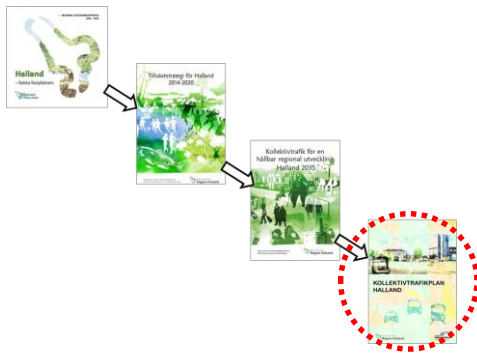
Halland
– bästa livsplatsen

Tillväxtstrategi för Halland 2014-2020

Region Halland

Kollektivtrafik för en hållbar regional utveckling Halland 2035

Region Halland

KOLLEKTIVTRAFIKPLAN HALLAND

Region Halland